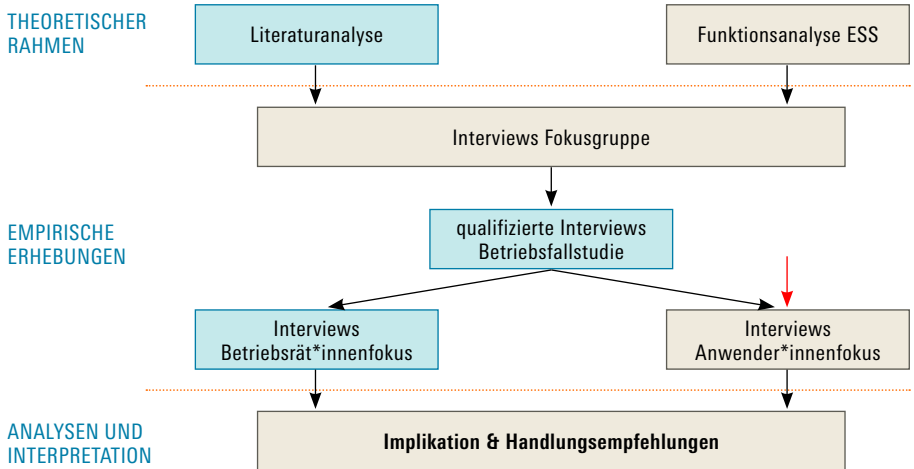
THEORETISCHER RAHMEN

Literaturanalyse

Funktionsanalyse ESS

Interviews Fokusgruppe

EMPIRISCHE ERHEBUNGEN

qualifizierte Interviews Betriebsfallstudie

Interviews Betriebsrät*innenfokus

Interviews Anwender*innenfokus

ANALYSEN UND INTERPRETATION

Implikation & Handlungsempfehlungen